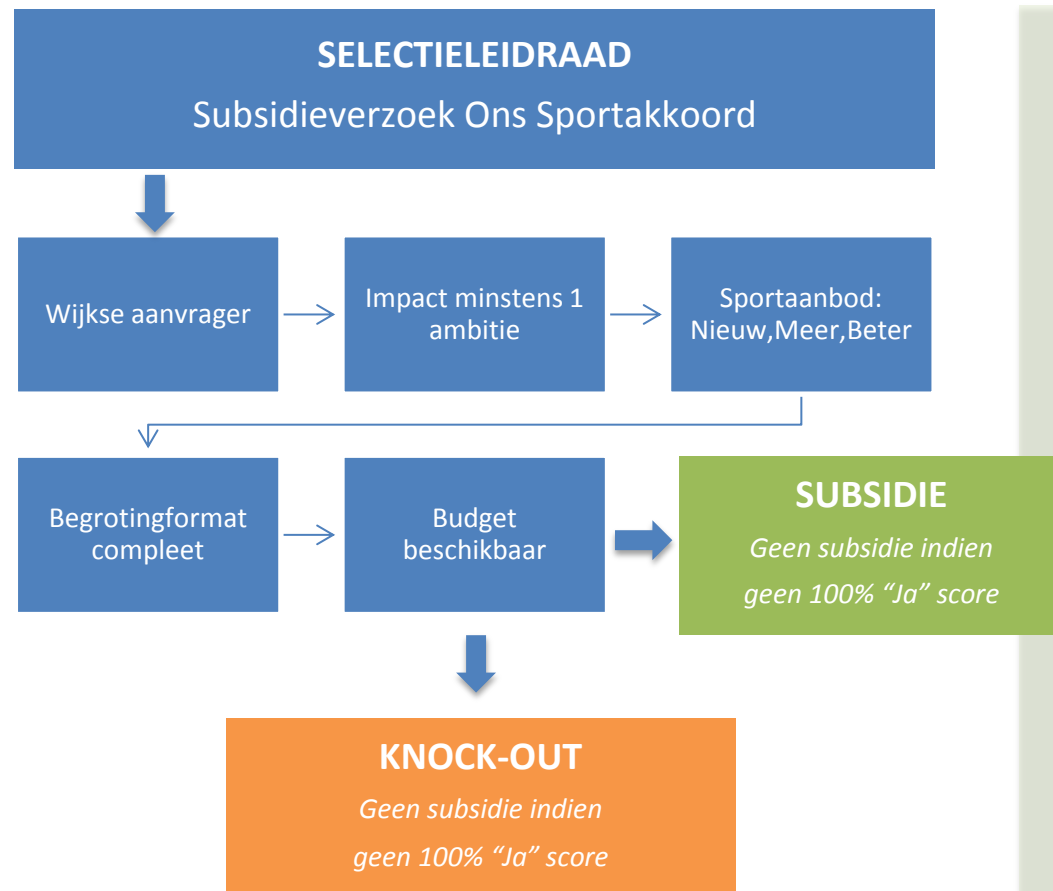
SELECTIELEIDRAAD
Subsidieverzoek Ons Sportakkoord

Wijkse aanvrager

Impact minstens 1 ambitie

Sportaanbod: Nieuw,Meer,Beter

Begrotingformat compleet

Budget beschikbaar

SUBSIDIE
Geen subsidie indien geen 100% “Ja” score

KNOCK-OUT
Geen subsidie indien geen 100% “Ja” score